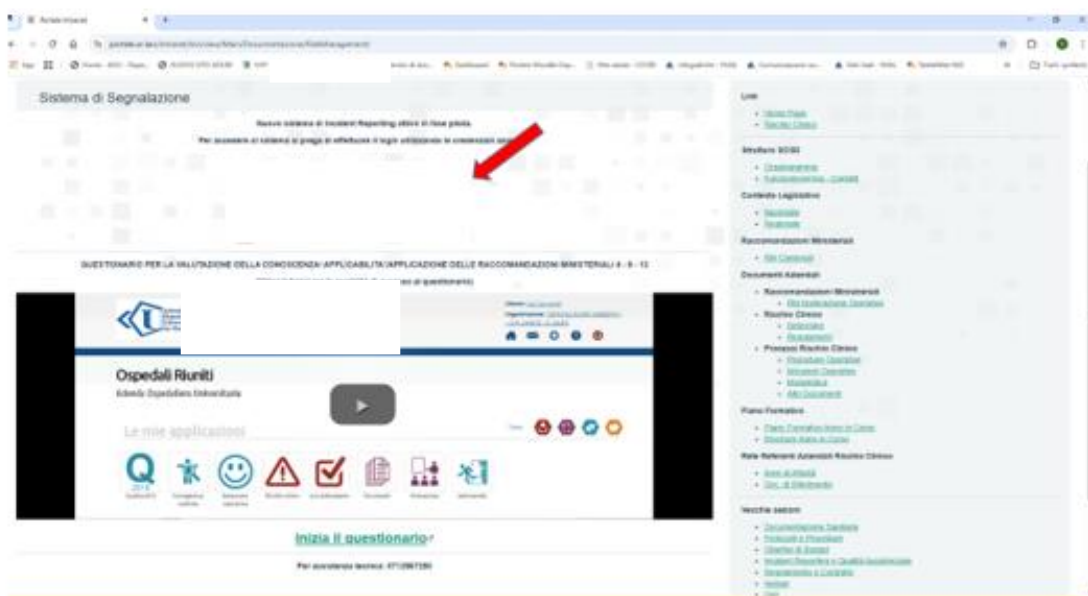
Sistema di Segnalazione

Nuovo sistema di Incident Reporting attivo in fase pilota.

Per accedere al sistema si prega di effettuare il login utilizzando le credenziali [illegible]

QUESTIONARIO PER LA VALUTAZIONE DELLA CONOSCENZA/ APPLICABILITÀ/APPLICAZIONE DELLE RACCOMANDAZIONI MINISTERIALI 8 - 9 - 13

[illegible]

Ospedali Riuniti

Azienda Ospedaliero Universitaria

Le mie applicazioni

Q

Inizia il questionario

Per assistenza tecnica: 0712967280

Link
• Home Page
• Rischio Clinico

Struttura SOSD
• Organigramma
• Funzionigramma - Contatti

Contesto Legislativo
• Nazionale
• Regionale

Raccomandazioni Ministeriali
• Rac Ministeriali

Documenti Aziendali
• Raccomandazioni Ministeriali
• Rac Applicazione Operativa
• Rischio Clinico
• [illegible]
• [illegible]
• Processi Rischio Clinico
• Procedure Operative
• Istruzioni Operative
• Modulistica
• Altri Documenti

Piano Formativo
• Piano Formativo Anno in Corso
• Riepilogo Anno in Corso

Rete Referenti Aziendali Rischio Clinico
• Aree di attività
• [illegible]

Vecchie sezioni
• Documentazione Sanitaria
• Protocolli e Procedure
• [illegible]
• Incident Reporting e Qualità Assistenziale
• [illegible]
• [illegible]
• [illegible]